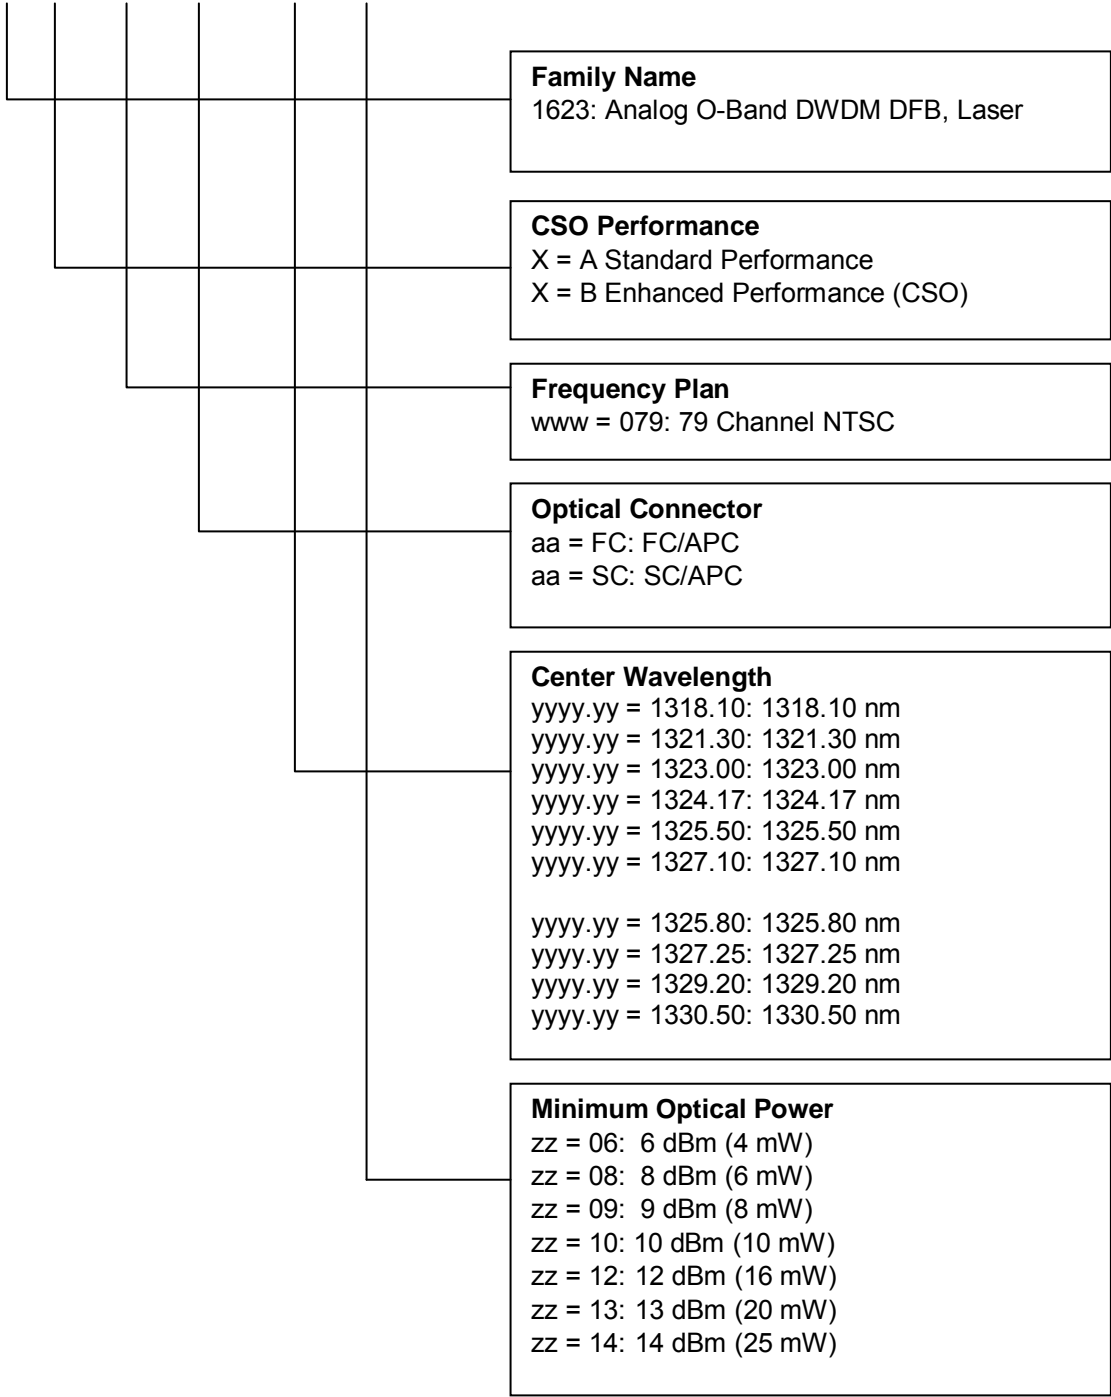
**Family Name**
1623: Analog O-Band DWDM DFB, Laser

**CSO Performance**
X = A Standard Performance
X = B Enhanced Performance (CSO)

**Frequency Plan**
www = 079: 79 Channel NTSC

**Optical Connector**
aa = FC: FC/APC
aa = SC: SC/APC

**Center Wavelength**
yyyy.yy = 1318.10: 1318.10 nm
yyyy.yy = 1321.30: 1321.30 nm
yyyy.yy = 1323.00: 1323.00 nm
yyyy.yy = 1324.17: 1324.17 nm
yyyy.yy = 1325.50: 1325.50 nm
yyyy.yy = 1327.10: 1327.10 nm

yyyy.yy = 1325.80: 1325.80 nm
yyyy.yy = 1327.25: 1327.25 nm
yyyy.yy = 1329.20: 1329.20 nm
yyyy.yy = 1330.50: 1330.50 nm

**Minimum Optical Power**
zz = 06: 6 dBm (4 mW)
zz = 08: 8 dBm (6 mW)
zz = 09: 9 dBm (8 mW)
zz = 10: 10 dBm (10 mW)
zz = 12: 12 dBm (16 mW)
zz = 13: 13 dBm (20 mW)
zz = 14: 14 dBm (25 mW)